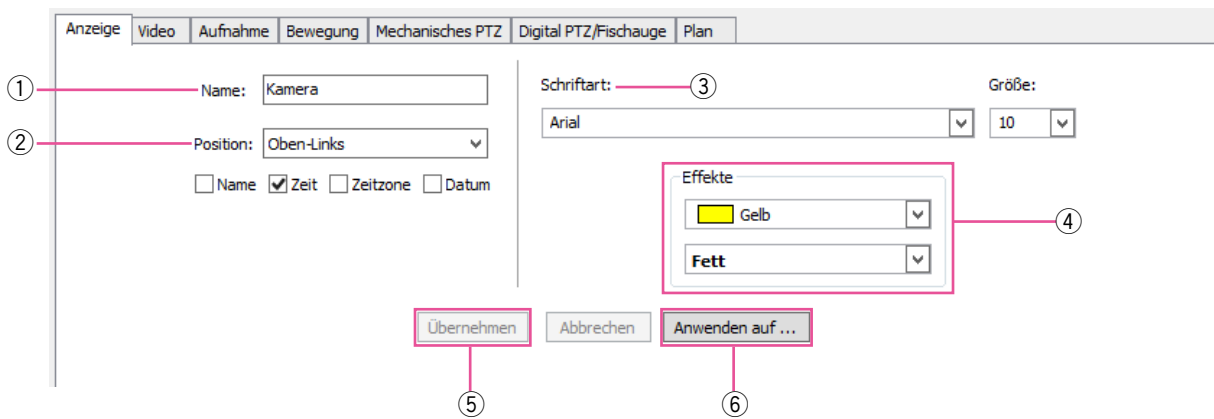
Anzeige | Video | Aufnahme | Bewegung | Mechanisches PTZ | Digital PTZ/Fischauge | Plan

① Name: Kamera

② Position: Oben-Links

Name ☑ Zeit Zeitzone Datum

Schriftart: ③

Arial

Größe:

10

Effekte

Gelb

Fett

④

Übernehmen Abbrechen Anwenden auf ...

⑤ ⑥